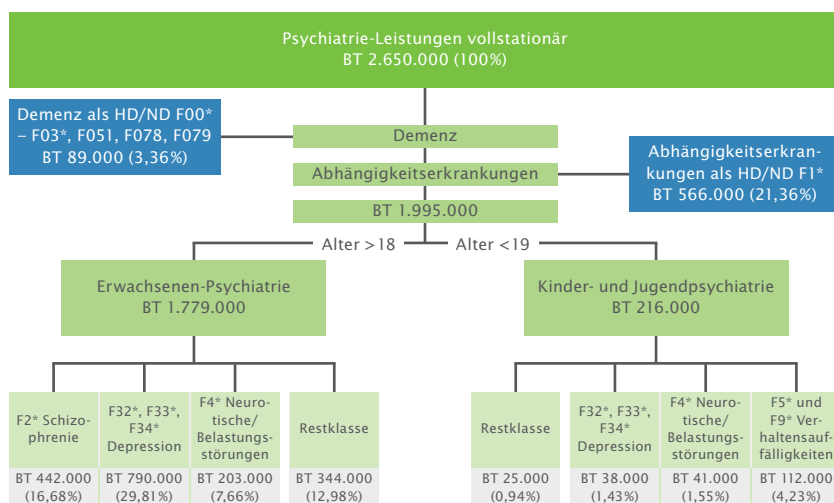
Psychiatrie-Leistungen vollstationär
BT 2.650.000 (100%)

Demenz als HD/ND F00* – F03*, F051, F078, F079
BT 89.000 (3,36%)

Demenz

Abhängigkeitserkrankungen

Abhängigkeitserkrankungen als HD/ND F1*
BT 566.000 (21,36%)

BT 1.995.000

Alter >18

Alter <19

Erwachsenen-Psychiatrie
BT 1.779.000

Kinder- und Jugendpsychiatrie
BT 216.000

F2* Schizophrenie
BT 442.000 (16,68%)

F32*, F33*, F34* Depression
BT 790.000 (29,81%)

F4* Neurotische/ Belastungsstörungen
BT 203.000 (7,66%)

Restklasse
BT 344.000 (12,98%)

Restklasse
BT 25.000 (0,94%)

F32*, F33*, F34* Depression
BT 38.000 (1,43%)

F4* Neurotische/ Belastungsstörungen
BT 41.000 (1,55%)

F5* und F9* Verhaltensauffälligkeiten
BT 112.000 (4,23%)